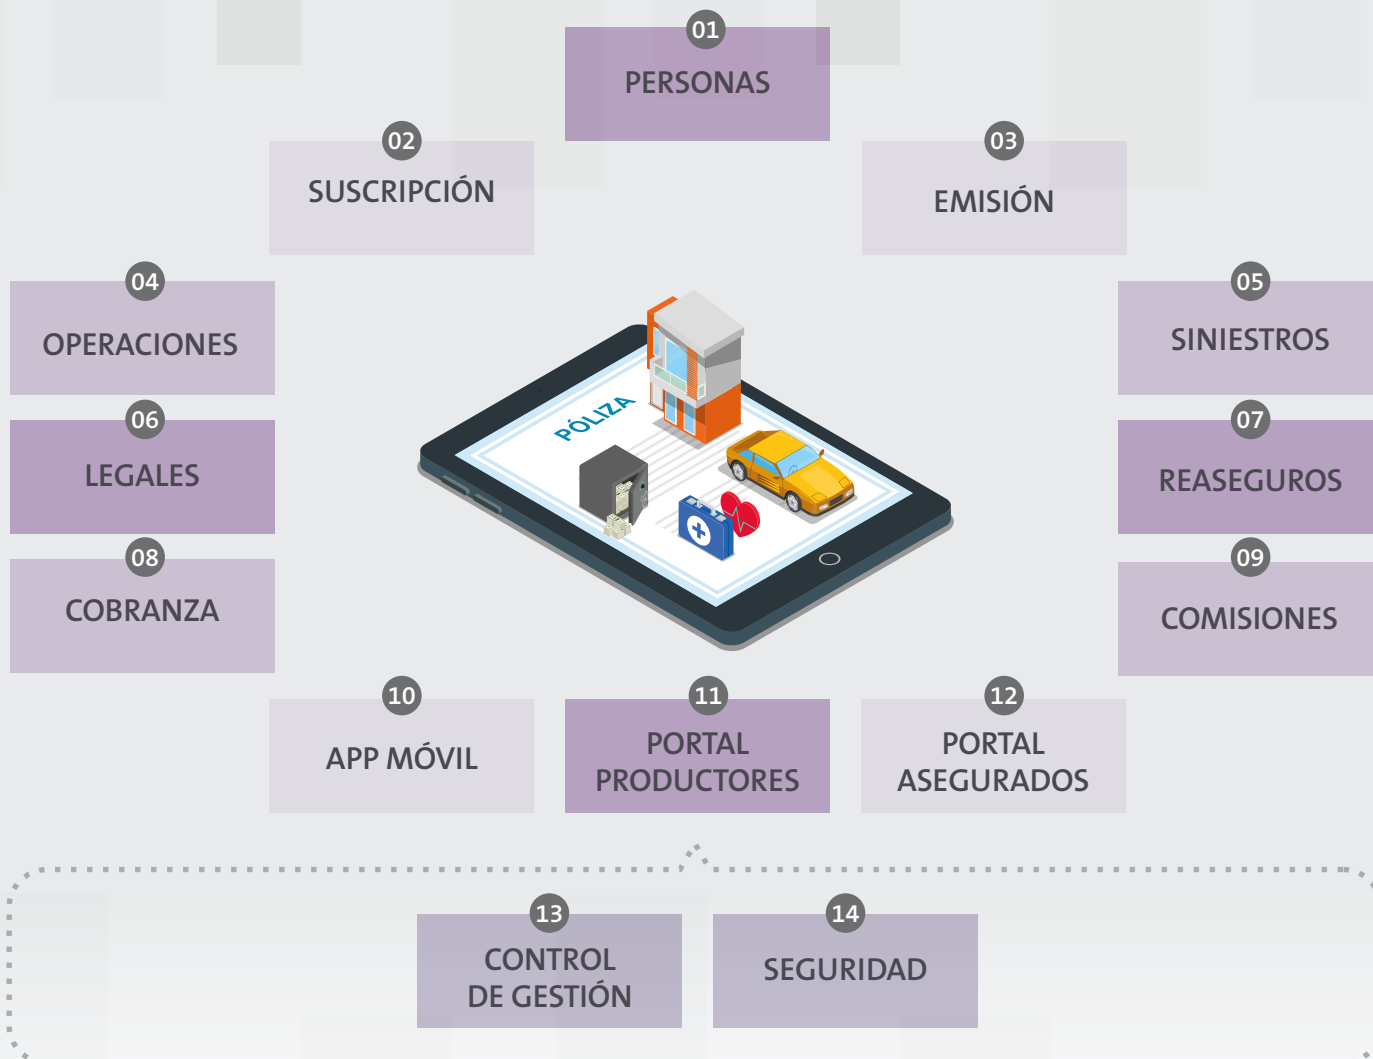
01
PERSONAS

02
SUSCRIPCIÓN

03
EMISIÓN

04
OPERACIONES

05
SINIESTROS

PÓLIZA

06
LEGALES

07
REASEGUROS

08
COBRANZA

09
COMISIONES

10
APP MÓVIL

11
PORTAL PRODUCTORES

12
PORTAL ASEGURADOS

13
CONTROL DE GESTIÓN

14
SEGURIDAD